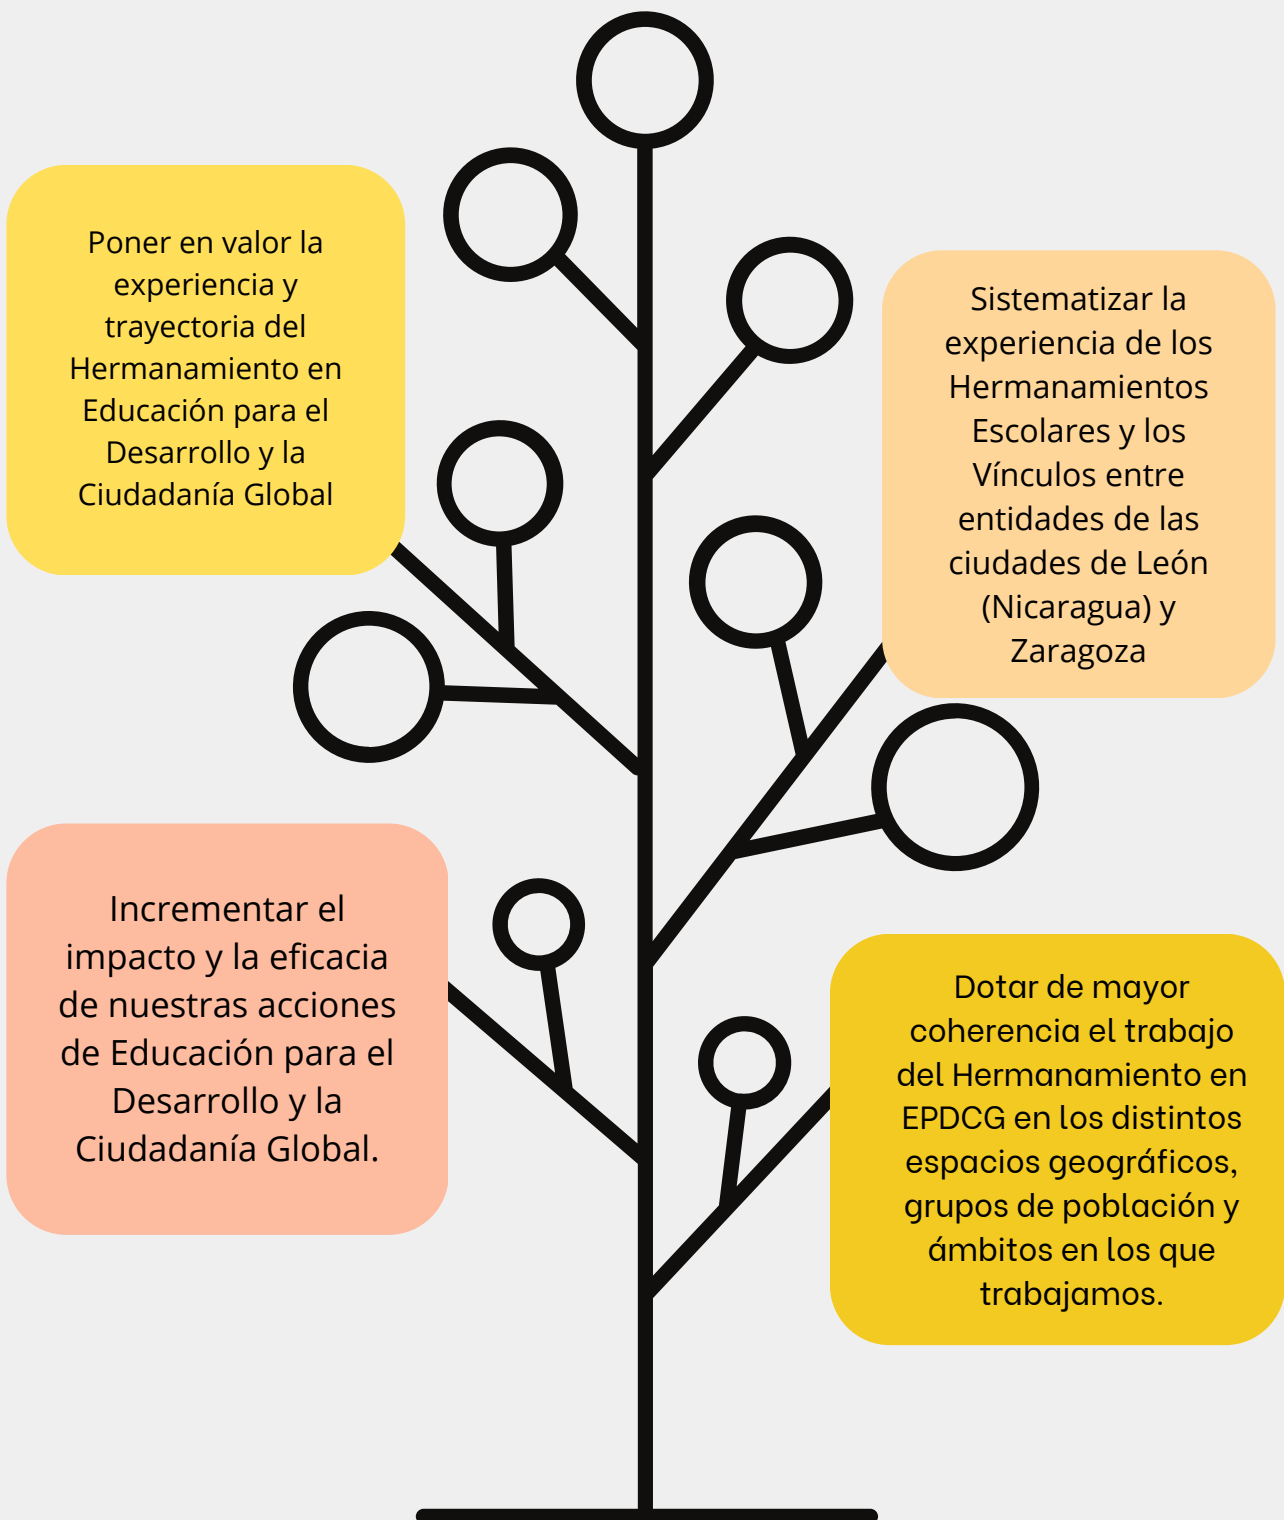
Poner en valor la experiencia y trayectoria del Hermanamiento en Educación para el Desarrollo y la Ciudadanía Global

Sistematizar la experiencia de los Hermanamientos Escolares y los Vínculos entre entidades de las ciudades de León (Nicaragua) y Zaragoza

Incrementar el impacto y la eficacia de nuestras acciones de Educación para el Desarrollo y la Ciudadanía Global.

Dotar de mayor coherencia el trabajo del Hermanamiento en EPDCG en los distintos espacios geográficos, grupos de población y ámbitos en los que trabajamos.